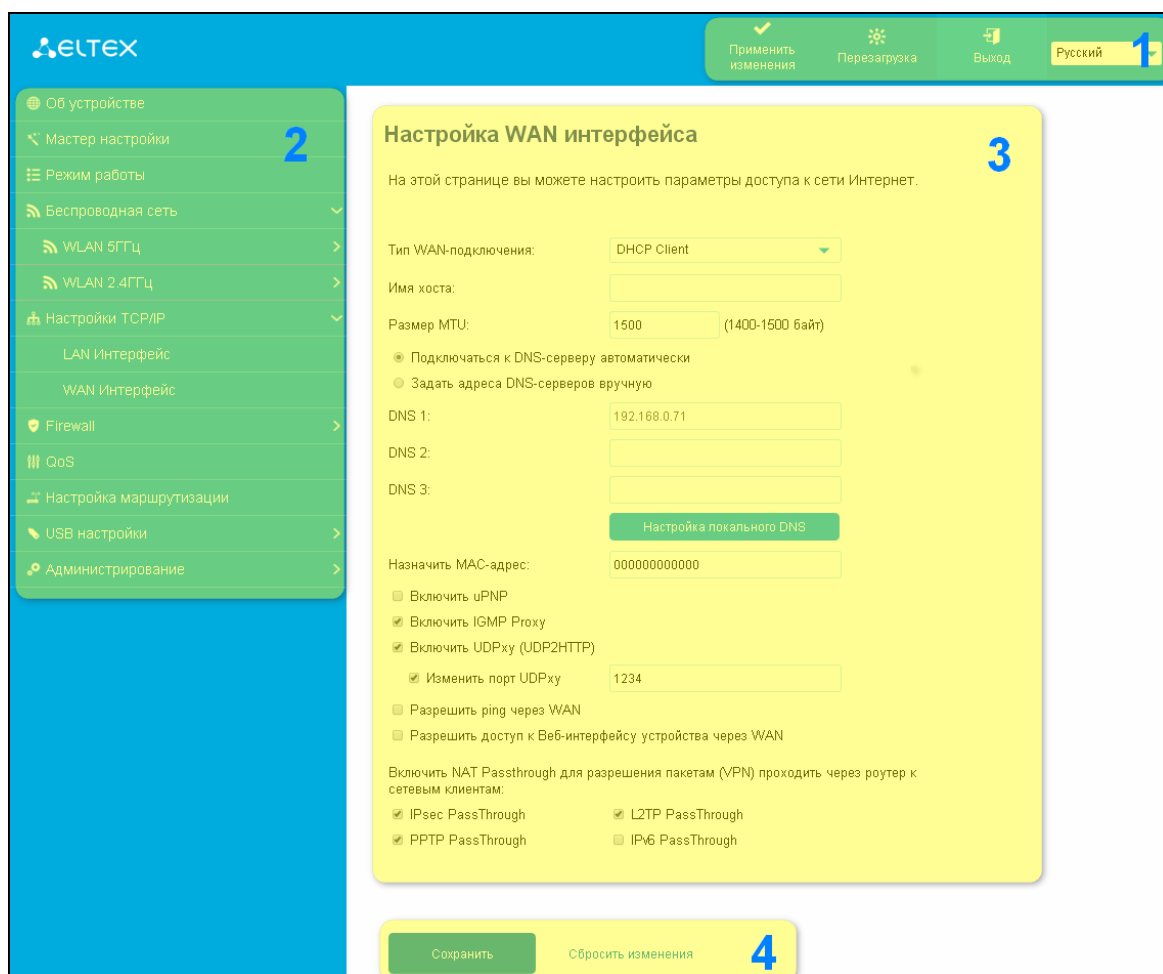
ELTEX

Применить изменения

Перезагрузка

Выход

Русский

1

Об устройстве

Мастер настройки

2

Режим работы

Беспроводная сеть

WLAN 5ГГц

WLAN 2.4ГГц

Настройки TCP/IP

LAN Интерфейс

WAN Интерфейс

Firewall

QoS

Настройка маршрутизации

USB настройки

Администрирование

Настройка WAN интерфейса

3

На этой странице вы можете настроить параметры доступа к сети Интернет.

Тип WAN-подключения: DHCP Client

Имя хоста:

Размер MTU: 1500 (1400-1500 байт)

Подключаться к DNS-серверу автоматически

Задать адреса DNS-серверов вручную

DNS 1: 192.168.0.71

DNS 2:

DNS 3:

Настройка локального DNS

Назначить MAC-адрес: 000000000000

Включить uPNP

Включить IGMP Proxy

Включить UDPxy (UDP2HTTP)

Изменить порт UDPxy 1234

Разрешить ping через WAN

Разрешить доступ к Веб-интерфейсу устройства через WAN

Включить NAT Passthrough для разрешения пакетам (VPN) проходить через роутер к сетевым клиентам:

IPsec PassThrough

L2TP PassThrough

PPTP PassThrough

IPv6 PassThrough

Сохранить

Сбросить изменения

4